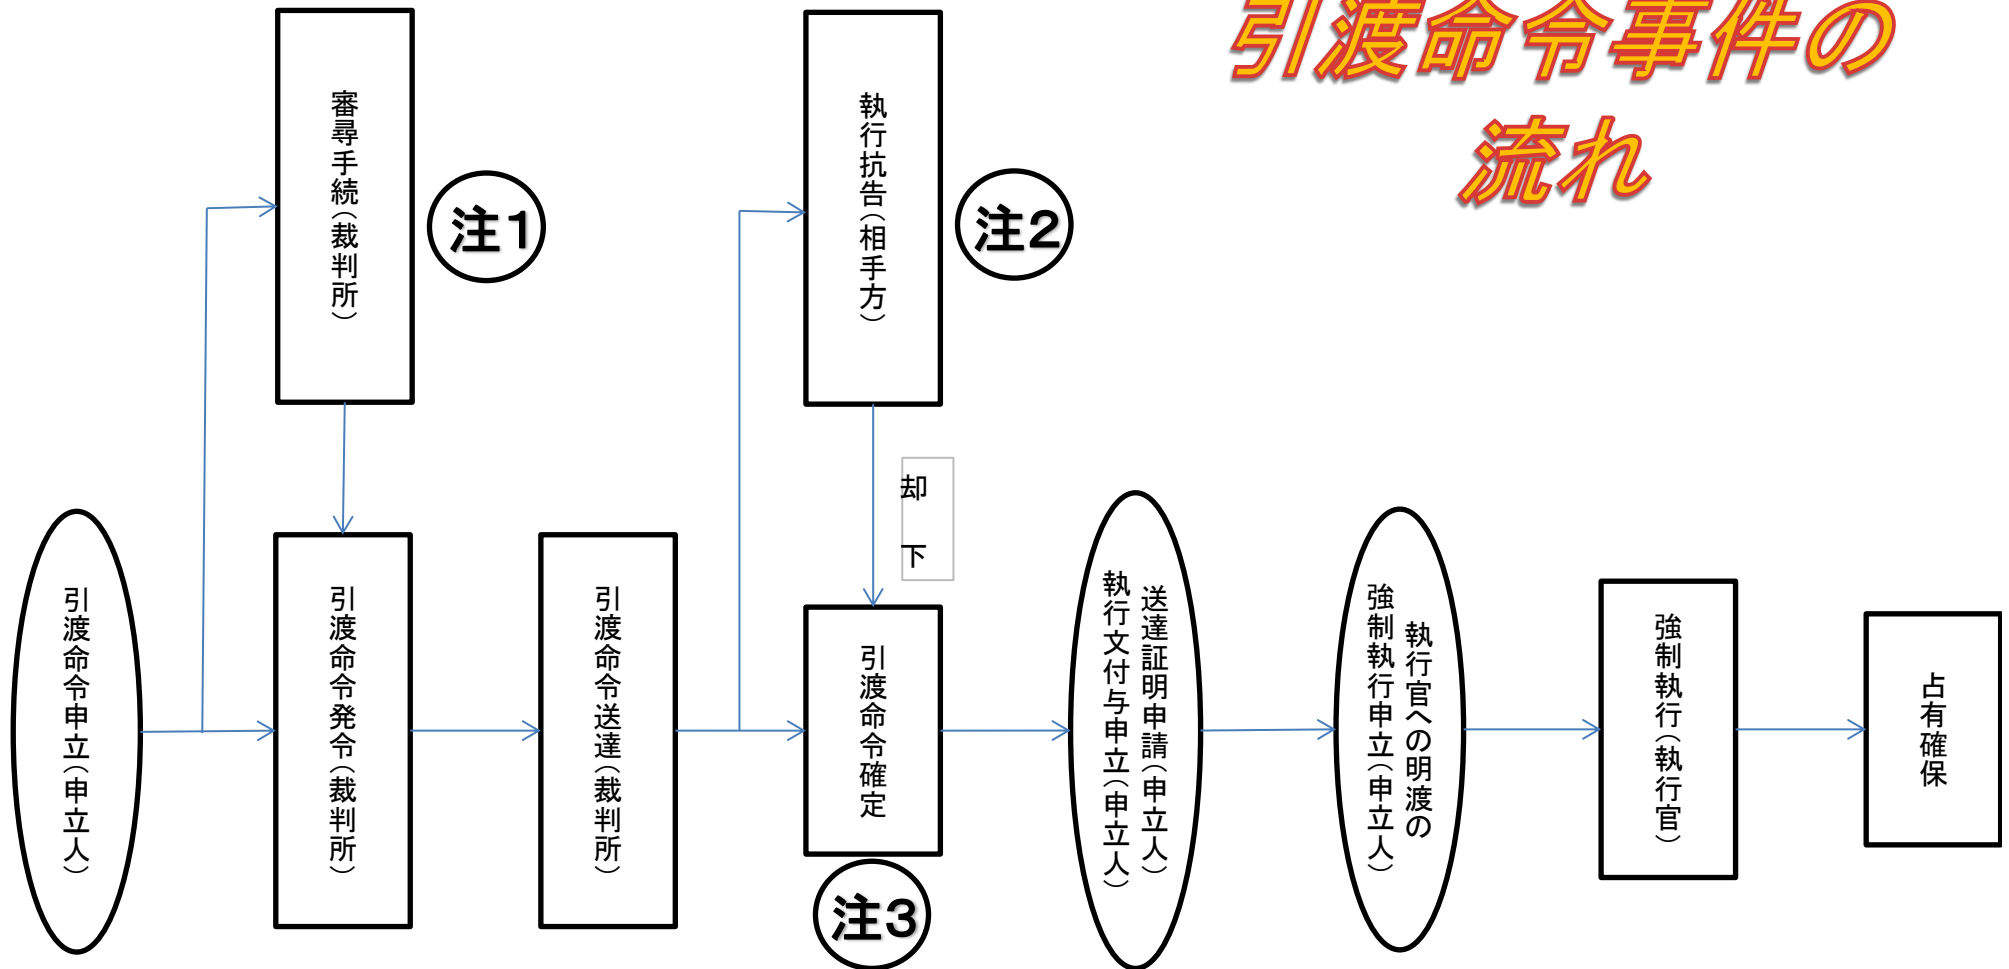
引渡命令事件の流れ

引渡命令申立（申立人）

審尋手続（裁判所）

注1

引渡命令発令（裁判所）

引渡命令送達（裁判所）

執行抗告（相手方）

注2

却下

引渡命令確定

注3

送達証明申請（申立人）
執行文付与申立（申立人）

執行官への明渡の強制執行申立（申立人）

強制執行（執行官）

占有確保